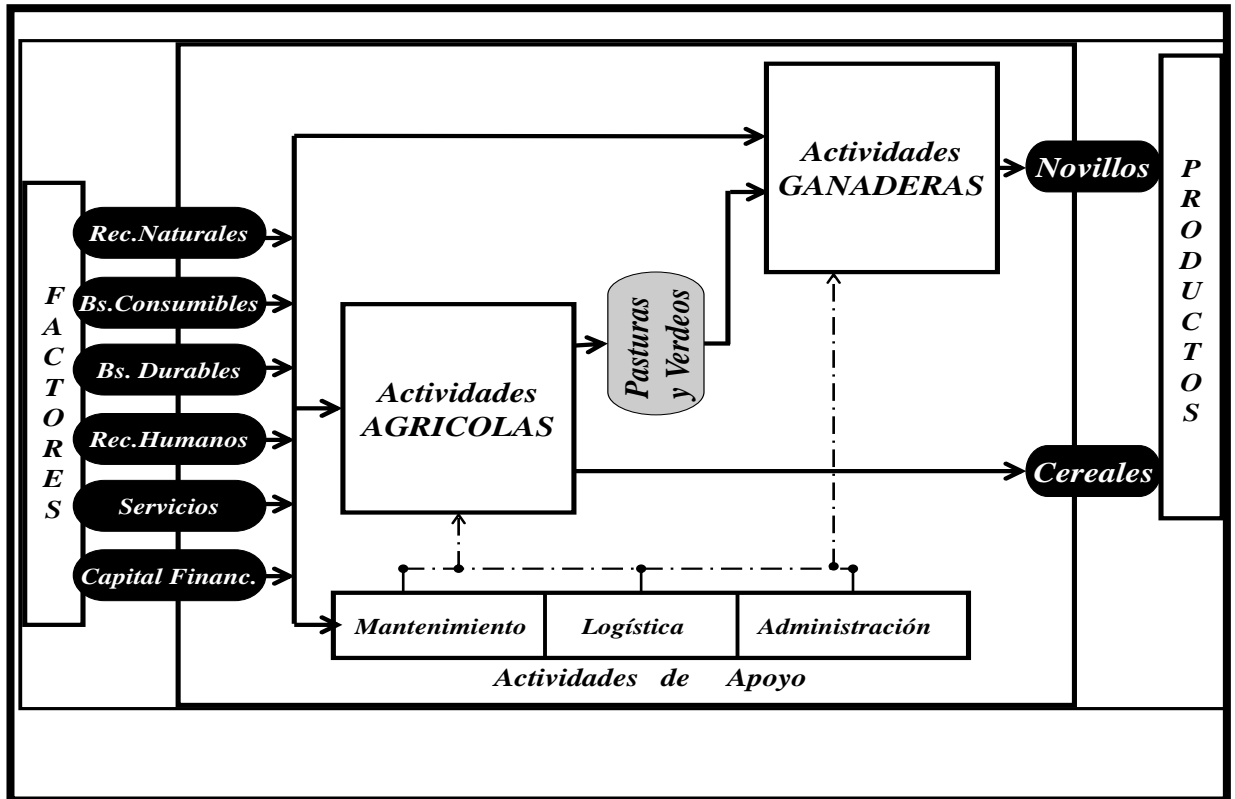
FACTORES

Rec.Naturales

Bs.Consumibles

Bs. Durables

Rec.Humanos

Servicios

Capital Financ.

Actividades GANADERAS

Actividades AGRICOLAS

Pasturas y Verdeos

Novillos

Cereales

PRODUCTOS

Mantenimiento

Logística

Administración

Actividades de Apoyo